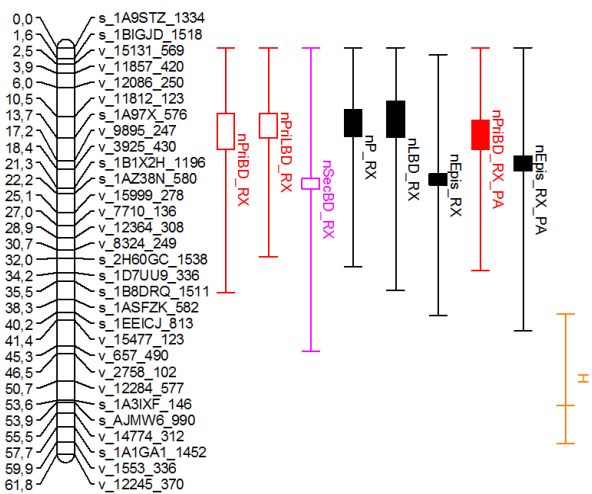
0,0 s_1A9STZ_1334
1,6 s_1BIGJD_1518
2,5 v_15131_569
3,9 v_11857_420
6,0 v_12086_250
10,5 v_11812_123
13,7 s_1A97X_576
17,2 v_9895_247
18,4 v_3925_430
21,3 s_1B1X2H_1196
22,2 s_1AZ38N_580
25,1 v_15999_278
27,0 v_7710_136
28,9 v_12364_308
30,7 v_8324_249
32,0 s_2H60GC_1538
34,2 s_1D7UU9_336
35,5 s_1B8DRQ_1511
38,3 s_1ASFZK_582
40,2 s_1EEICJ_813
41,4 v_15477_123
45,3 v_657_490
46,5 v_2758_102
50,7 v_12284_577
53,6 s_1A3IXF_146
53,9 s_AJMW6_990
55,5 v_14774_312
57,7 s_1A1GA1_1452
59,9 v_1553_336
61,8 v_12245_370

nPriBD_RX
nPriLBD_RX
nSecBD_RX
nP_RX
nLBD_RX
nEpis_RX
nPriBD_RX_PA
nEpis_RX_PA
H